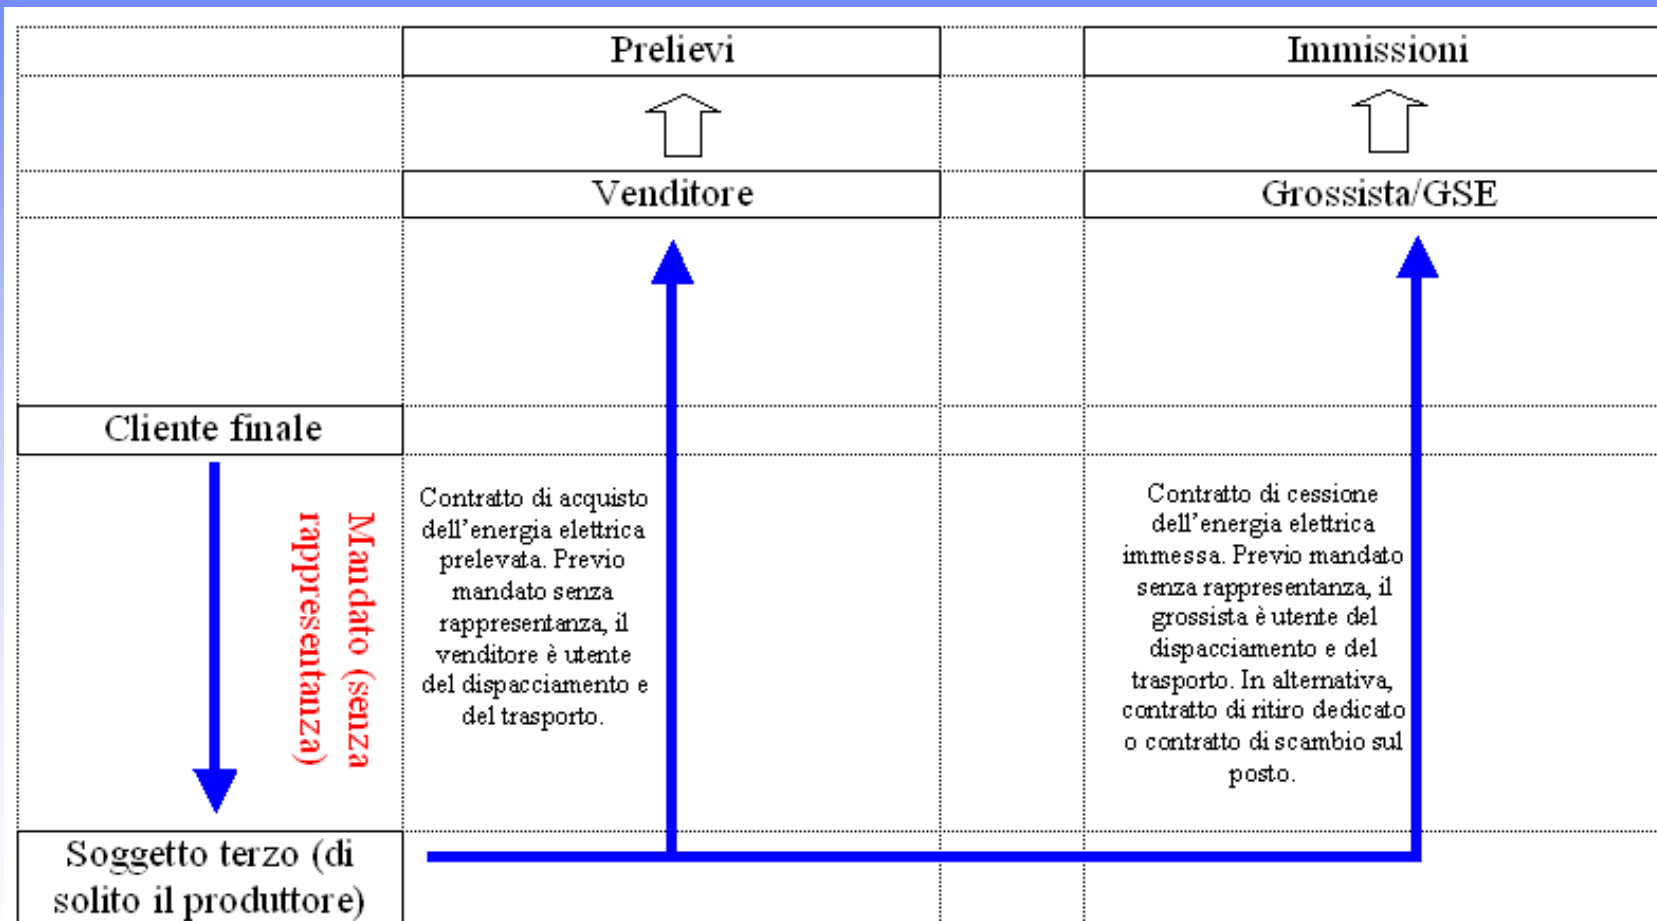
Prelievi

Immissioni

Venditore

Grossista/GSE

Cliente finale

Mandato (senza rappresentanza)

Contratto di acquisto dell'energia elettrica prelevata. Previo mandato senza rappresentanza, il venditore è utente del dispacciamento e del trasporto.

Contratto di cessione dell'energia elettrica immessa. Previo mandato senza rappresentanza, il grossista è utente del dispacciamento e del trasporto. In alternativa, contratto di ritiro dedicato o contratto di scambio sul posto.

Soggetto terzo (di solito il produttore)